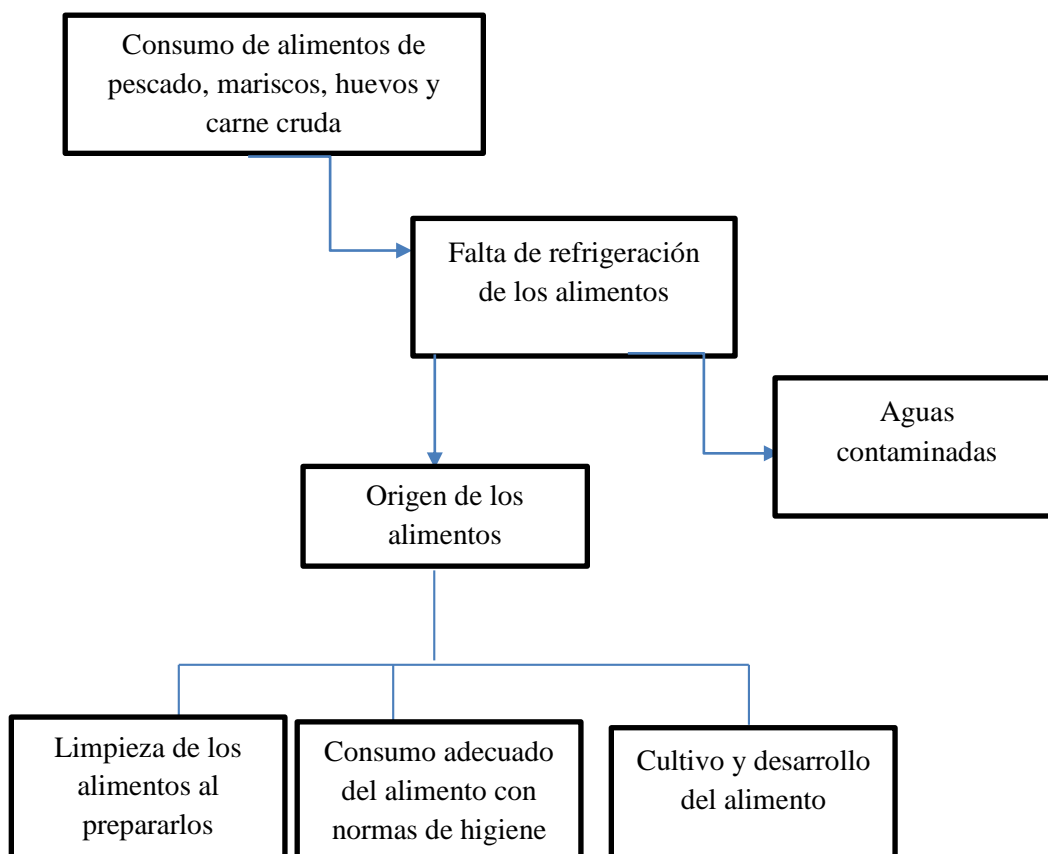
Consumo de alimentos de pescado, mariscos, huevos y carne cruda

Falta de refrigeración de los alimentos

Aguas contaminadas

Origen de los alimentos

Limpieza de los alimentos al prepararlos

Consumo adecuado del alimento con normas de higiene

Cultivo y desarrollo del alimento